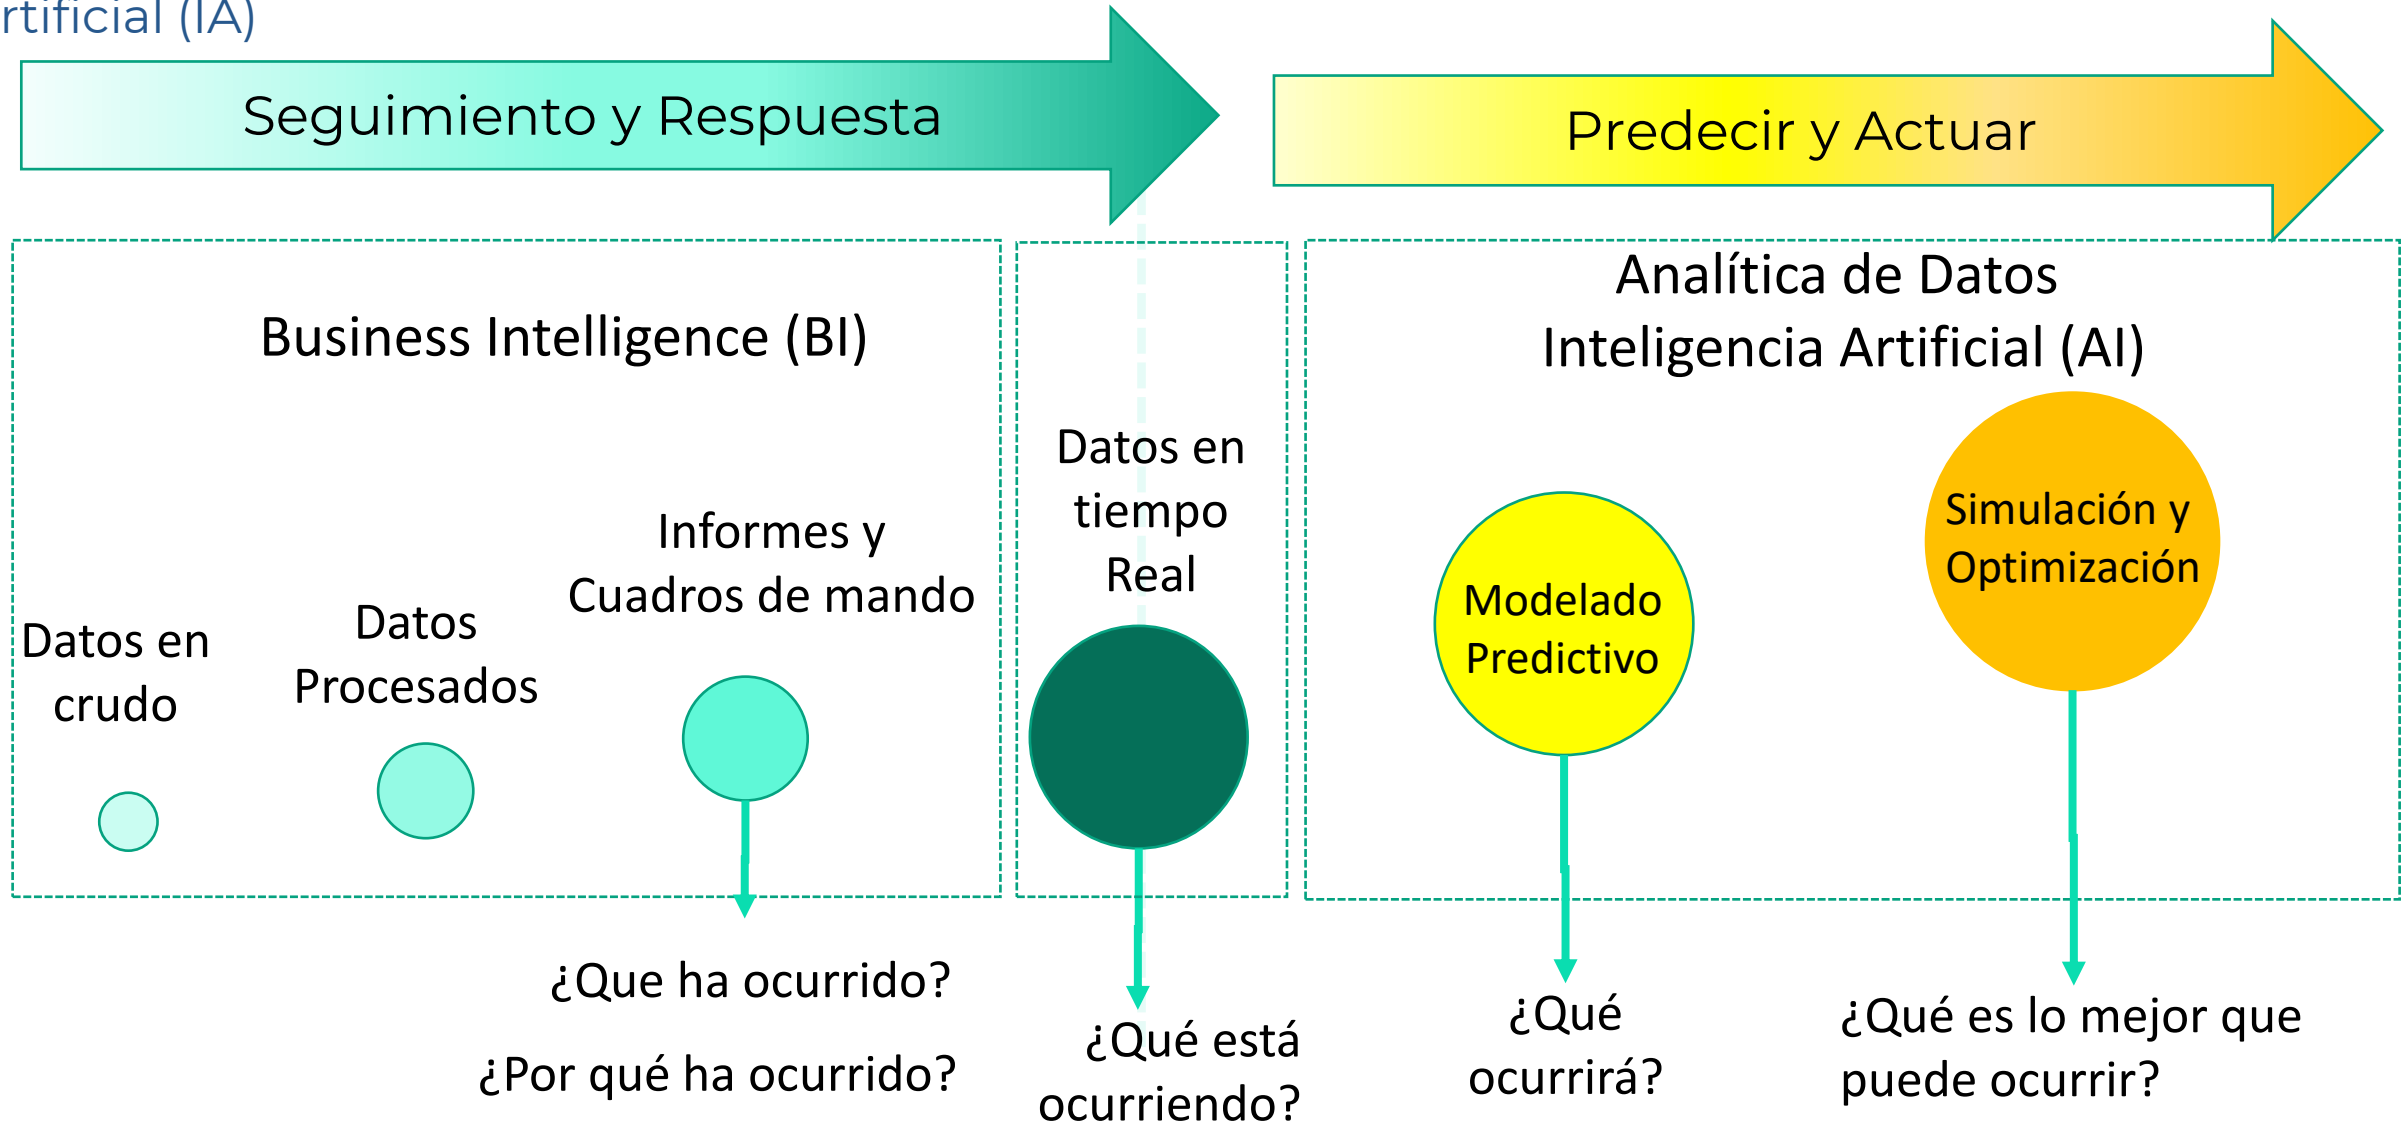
rtificial (IA)

Seguimiento y Respuesta

Predecir y Actuar

Business Intelligence (BI)

Datos en crudo

Datos Procesados

Informes y Cuadros de mando

Datos en tiempo Real

Analítica de Datos
Inteligencia Artificial (AI)

Modelado Predictivo

Simulación y Optimización

¿Que ha ocurrido?

¿Por qué ha ocurrido?

¿Qué está ocurriendo?

¿Qué ocurrirá?

¿Qué es lo mejor que puede ocurrir?